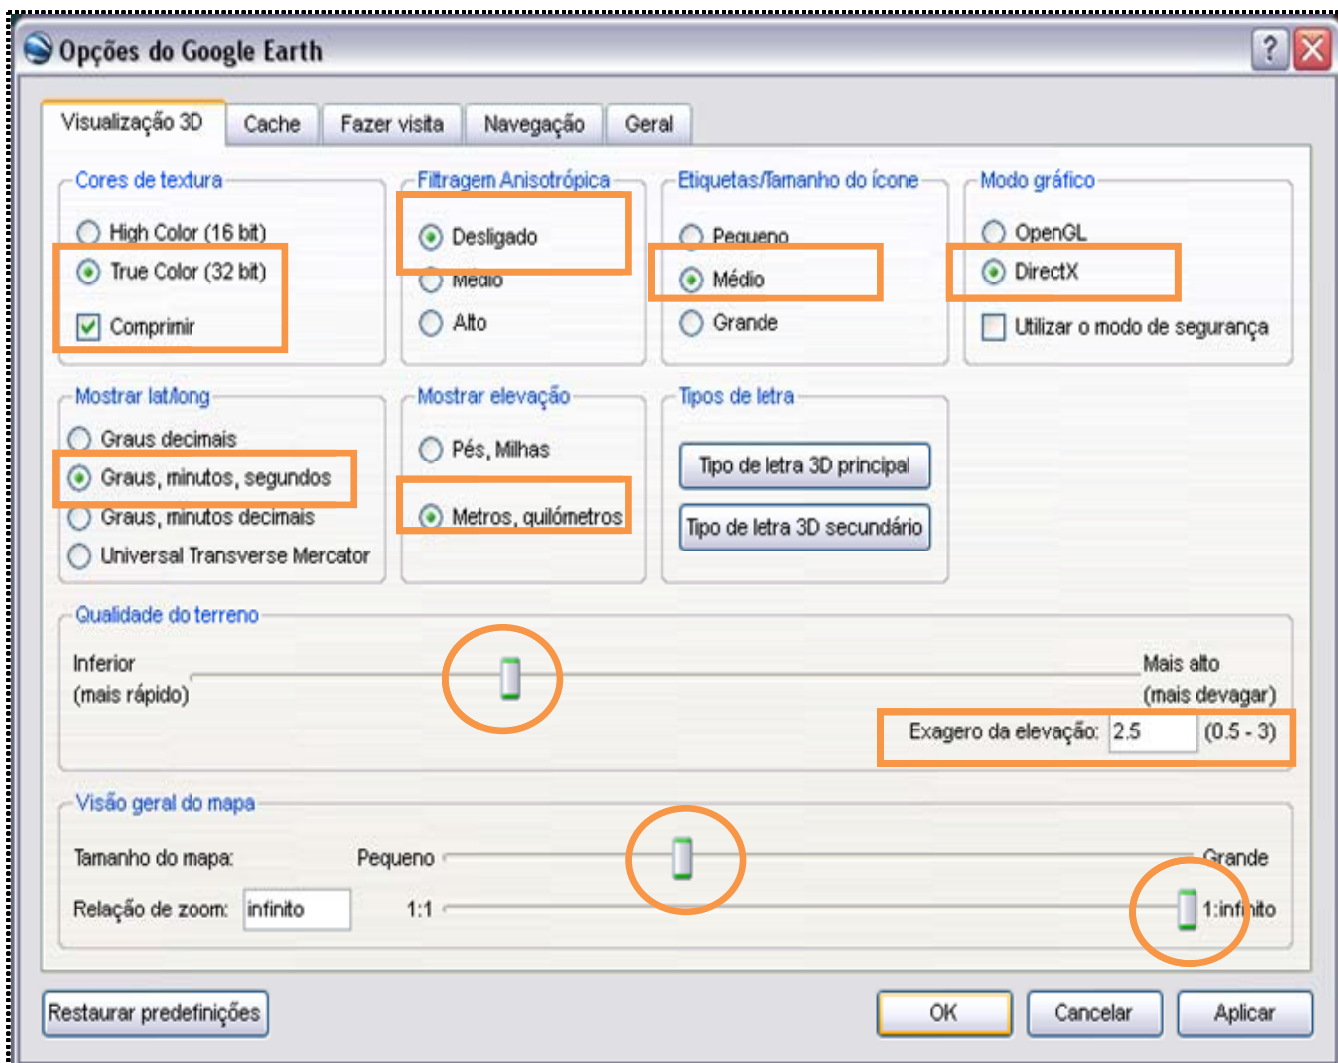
Opções do Google Earth

Visualização 3D | Cache | Fazer visita | Navegação | Geral

Cores de textura
High Color (16 bit)
True Color (32 bit)
Comprimir

Filtragem Anisotrópica
Desligado
Médio
Alto

Etiquetas/Tamanho do ícone
Pequeno
Médio
Grande

Modo gráfico
OpenGL
DirectX
Utilizar o modo de segurança

Mostrar lat/long
Graus decimais
Graus, minutos, segundos
Graus, minutos decimais
Universal Transverse Mercator

Mostrar elevação
Pés, Milhas
Metros, quilómetros

Tipos de letra
Tipo de letra 3D principal
Tipo de letra 3D secundário

Qualidade do terreno
Inferior (mais rápido)
Mais alto (mais devagar)
Exagero da elevação: 2.5 (0.5 - 3)

Visão geral do mapa
Tamanho do mapa: Pequeno Grande
Relação de zoom: infinito 1:1 1:infinito

Restaurar predefinições
OK
Cancelar
Aplicar